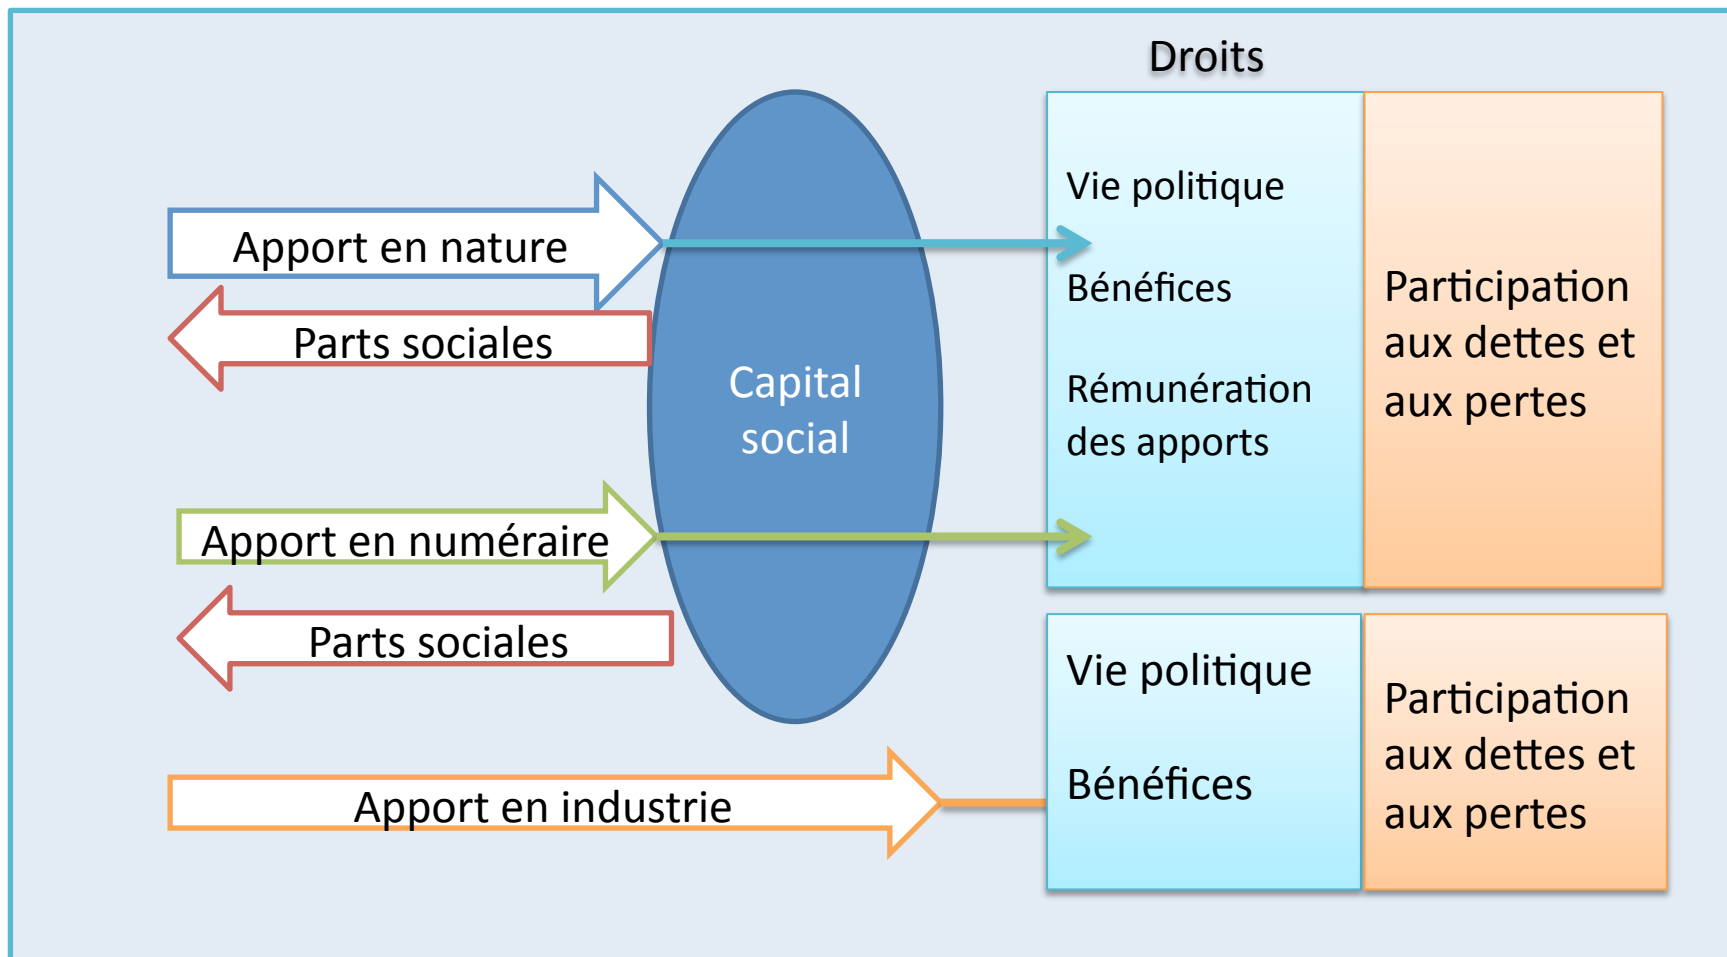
Droits

Apport en nature

Parts sociales

Capital social

Apport en numéraire

Parts sociales

Apport en industrie

Vie politique

Bénéfices

Rémunération des apports

Participation aux dettes et aux pertes

Vie politique

Bénéfices

Participation aux dettes et aux pertes